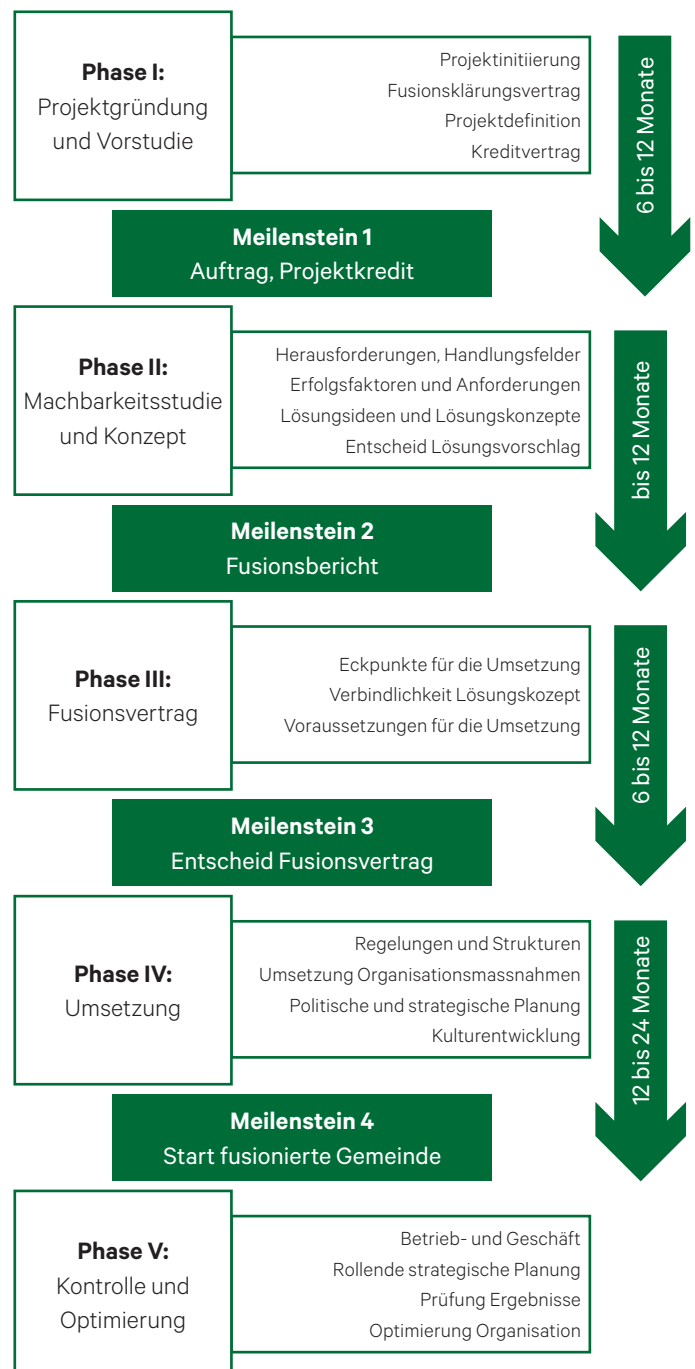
**Phase I:**
Projektgründung und Vorstudie

Projektinitiierung
Fusionsklärungsvertrag
Projektdefinition
Kreditvertrag

6 bis 12 Monate

**Meilenstein 1**
Auftrag, Projektkredit

**Phase II:**
Machbarkeitsstudie und Konzept

Herausforderungen, Handlungsfelder
Erfolgsfaktoren und Anforderungen
Lösungsideen und Lösungskonzepte
Entscheid Lösungsvorschlag

bis 12 Monate

**Meilenstein 2**
Fusionsbericht

**Phase III:**
Fusionsvertrag

Eckpunkte für die Umsetzung
Verbindlichkeit Lösungskozept
Voraussetzungen für die Umsetzung

6 bis 12 Monate

**Meilenstein 3**
Entscheid Fusionsvertrag

**Phase IV:**
Umsetzung

Regelungen und Strukturen
Umsetzung Organisationsmassnahmen
Politische und strategische Planung
Kulturentwicklung

12 bis 24 Monate

**Meilenstein 4**
Start fusionierte Gemeinde

**Phase V:**
Kontrolle und Optimierung

Betrieb- und Geschäft
Rollende strategische Planung
Prüfung Ergebnisse
Optimierung Organisation